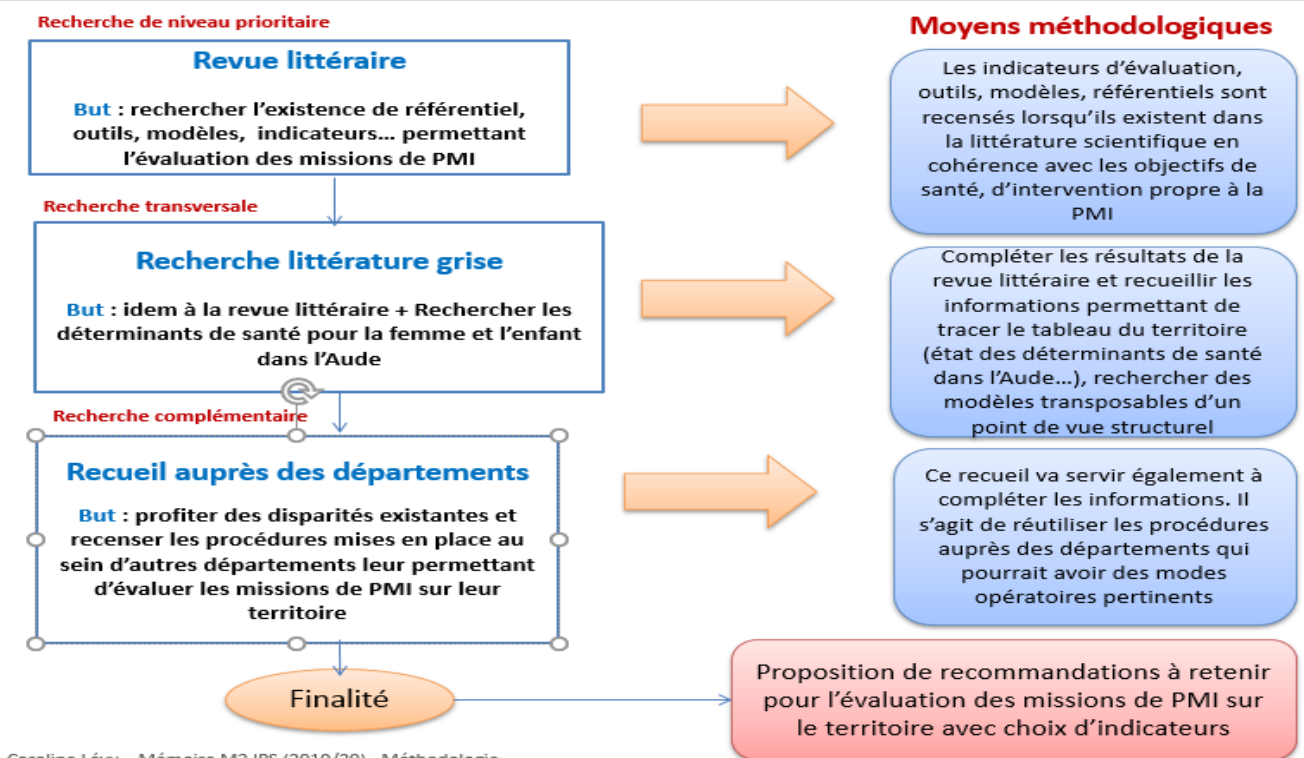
Recherche de niveau prioritaire

Revue littéraire

But : rechercher l'existence de référentiel, outils, modèles, indicateurs… permettant l'évaluation des missions de PMI

Recherche transversale

Recherche littérature grise

But : idem à la revue littéraire + Rechercher les déterminants de santé pour la femme et l'enfant dans l'Aude

Recherche complémentaire

Recueil auprès des départements

But : profiter des disparités existantes et recenser les procédures mises en place au sein d'autres départements leur permettant d'évaluer les missions de PMI sur leur territoire

Finalité

Moyens méthodologiques

Les indicateurs d'évaluation, outils, modèles, référentiels sont recensés lorsqu'ils existent dans la littérature scientifique en cohérence avec les objectifs de santé, d'intervention propre à la PMI

Compléter les résultats de la revue littéraire et recueillir les informations permettant de tracer le tableau du territoire (état des déterminants de santé dans l'Aude…), rechercher des modèles transposables d'un point de vue structurel

Ce recueil va servir également à compléter les informations. Il s'agit de réutiliser les procédures auprès des départements qui pourrait avoir des modes opératoires pertinents

Proposition de recommandations à retenir pour l'évaluation des missions de PMI sur le territoire avec choix d'indicateurs

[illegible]